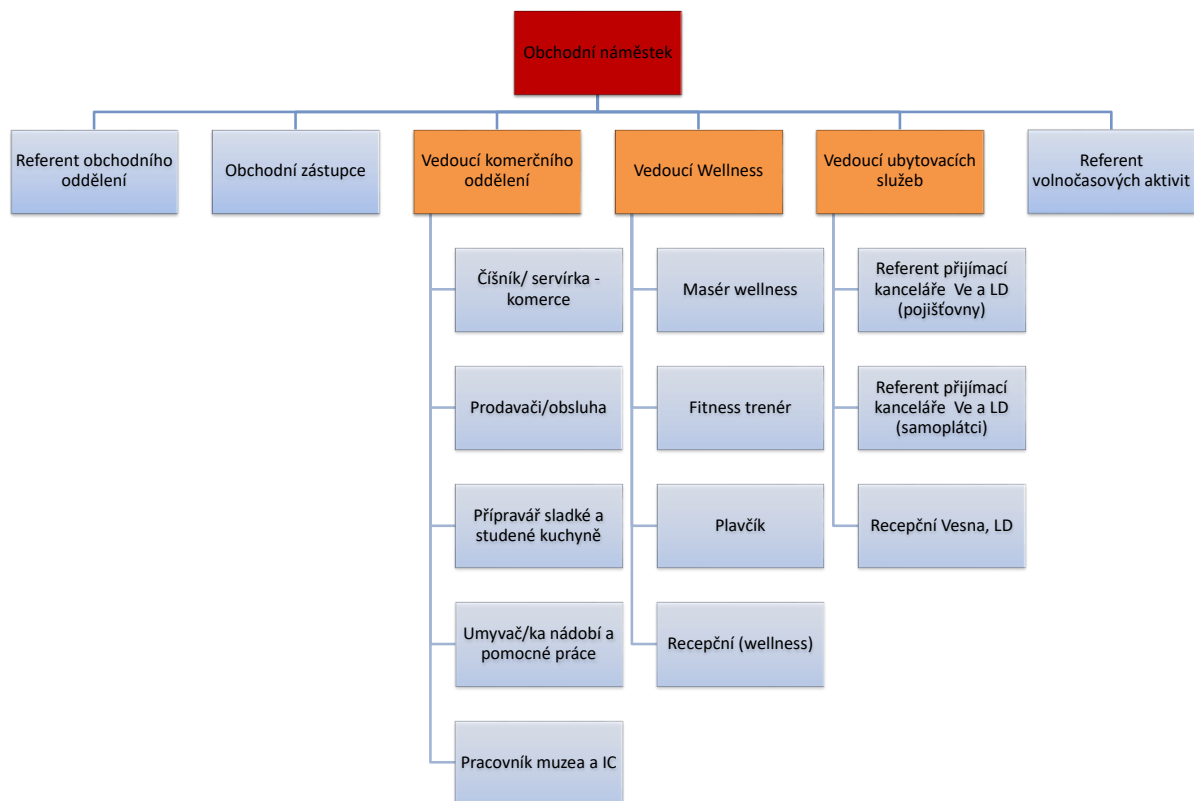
Obchodní náměstek

Referent obchodního oddělení

Obchodní zástupce

Vedoucí komerčního oddělení

Vedoucí Wellness

Vedoucí ubytovacích služeb

Referent volnočasových aktivit

Číšník/ servírka - komerce

Prodavači/obsluha

Přípravář sladké a studené kuchyně

Umyvač/ka nádobí a pomocné práce

Pracovník muzea a IC

Masér wellness

Fitness trenér

Plavčík

Recepční (wellness)

Referent přijímací kanceláře Ve a LD (pojišťovny)

Referent přijímací kanceláře Ve a LD (samoplátci)

Recepční Vesna, LD